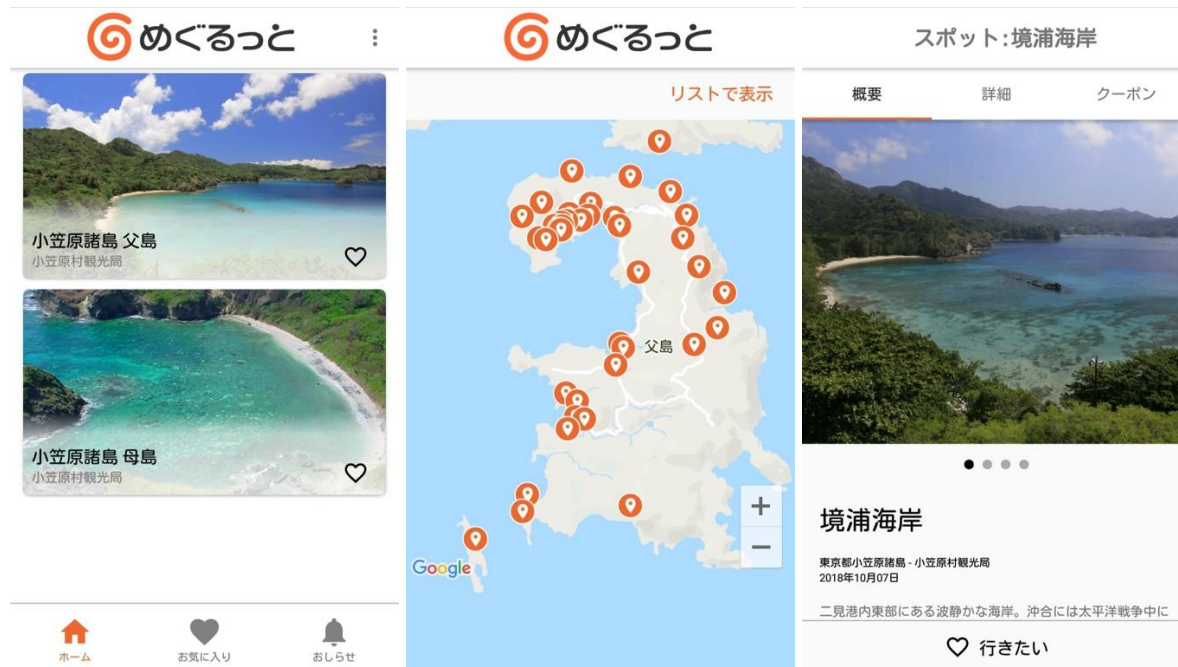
めぐるっと

小笠原諸島 父島
小笠原村観光局

小笠原諸島 母島
小笠原村観光局

ホーム
お気に入り
おしらせ

めぐるっと

リストで表示

父島

Google

+
−

スポット:境浦海岸

概要
詳細
クーポン

境浦海岸

東京都小笠原諸島 - 小笠原村観光局
2018年10月07日

二見港内東部にある波静かな海岸。沖合には太平洋戦争中に

行きたい